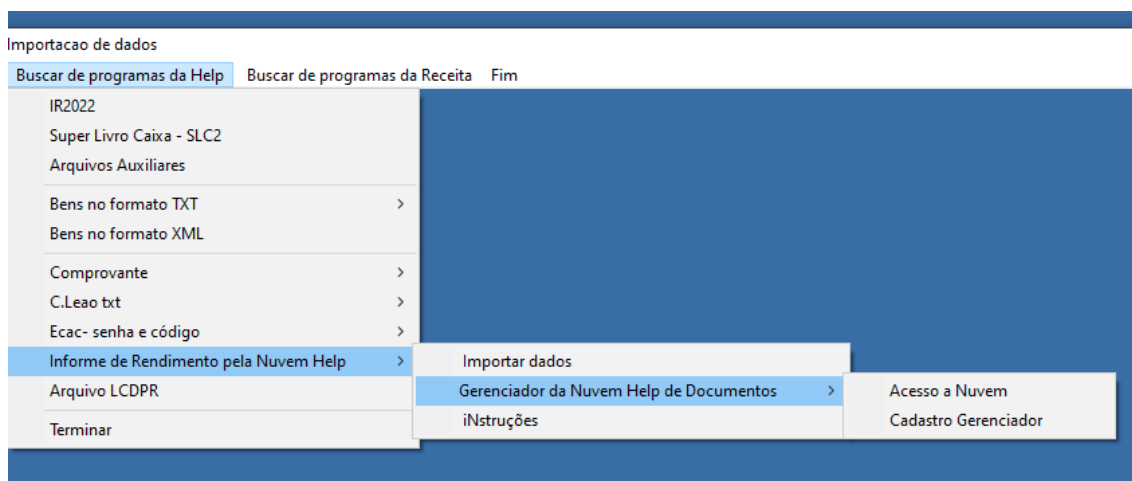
Importacao de dados

Buscar de programas da Help	Buscar de programas da Receita	Fim

IR2022
Super Livro Caixa - SLC2
Arquivos Auxiliares
Bens no formato TXT >
Bens no formato XML
Comprovante >
C.Leao txt >
Ecac- senha e código >
Informe de Rendimento pela Nuvem Help >
Arquivo LCDPR
Terminar

Importar dados
Gerenciador da Nuvem Help de Documentos >
iNstruções

Acesso a Nuvem
Cadastro Gerenciador